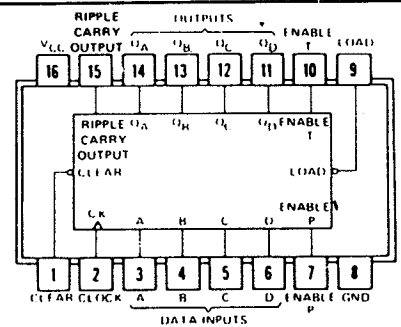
RIPPLE CARRY OUTPUT
OUTPUTS
ENABLE T
$V_{CC}$
$Q_A$ $Q_B$ $Q_C$ $Q_D$
LOAD
16 15 14 13 12 11 10 9
RIPPLE CARRY OUTPUT
$Q_A$ $Q_B$ $Q_C$ $Q_D$
ENABLE T
CLEAR
LOAD
ENABLE P
CK A B C D
1 2 3 4 5 6 7 8
CLEAR CLOCK A B C D ENABLE P GND
DATA INPUTS